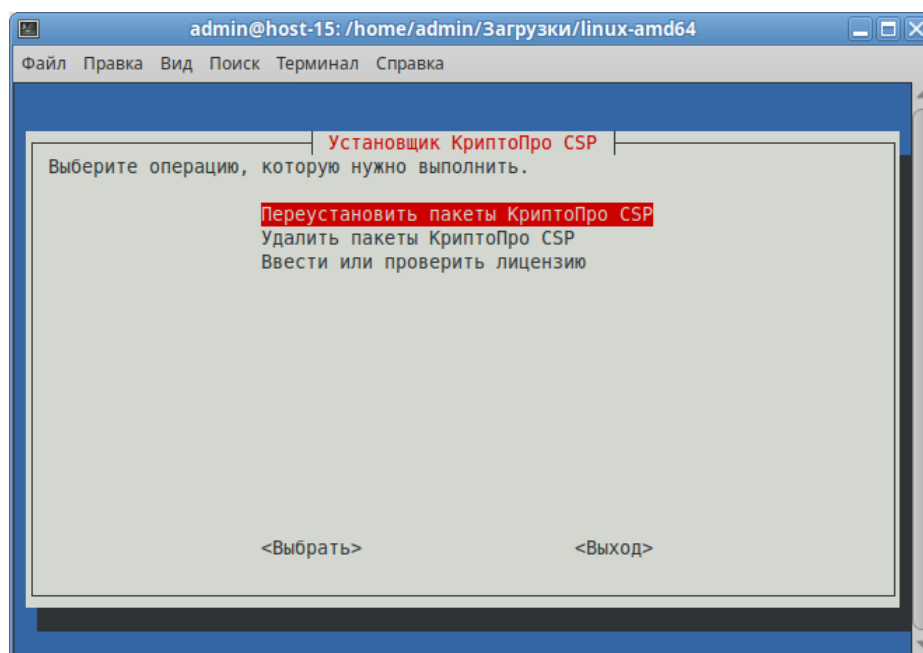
admin@host-15: /home/admin/Загрузки/linux-amd64

Файл Правка Вид Поиск Терминал Справка

Установщик КриптоПро CSP

Выберите операцию, которую нужно выполнить.

Переустановить пакеты КриптоПро CSP
Удалить пакеты КриптоПро CSP
Ввести или проверить лицензию

<Выбрать> <Выход>